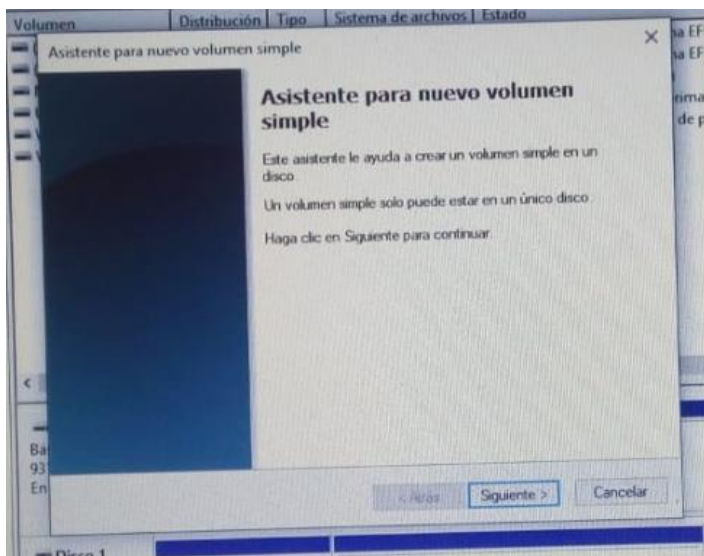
Volumen | Distribución | Tipo | Sistema de archivos | Estado

Asistente para nuevo volumen simple

×

Asistente para nuevo volumen simple

Este asistente le ayuda a crear un volumen simple en un disco.

Un volumen simple solo puede estar en un único disco.

Haga clic en Siguiente para continuar.

< Atrás

Siguiente >

Cancelar

Ba
93
En

Disco 1

a EF
a EF
rima
de p